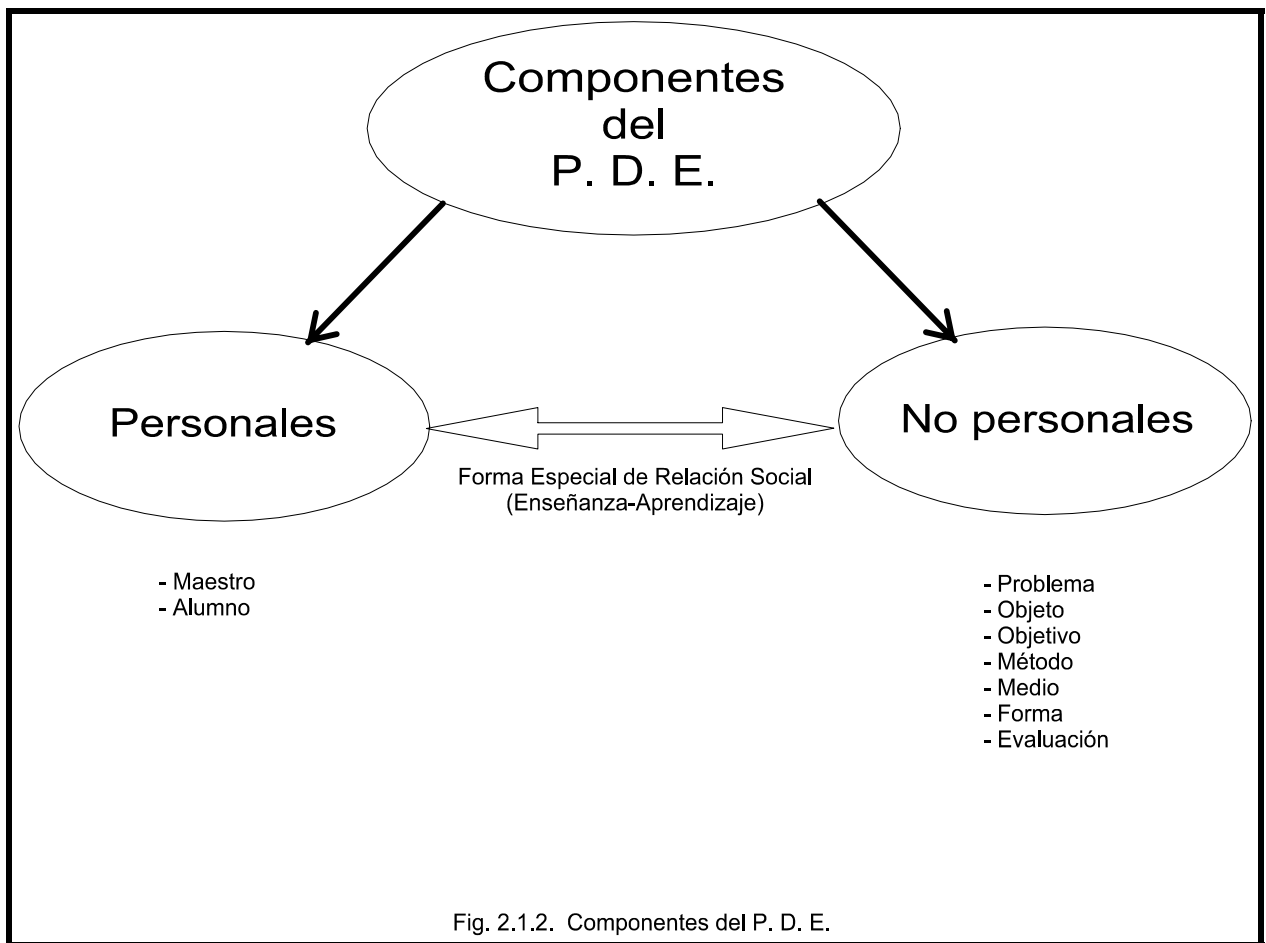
Componentes del P. D. E.

Personales

No personales

Forma Especial de Relación Social (Enseñanza-Aprendizaje)

- Maestro
- Alumno

- Problema
- Objeto
- Objetivo
- Método
- Medio
- Forma
- Evaluación

Fig. 2.1.2. Componentes del P. D. E.